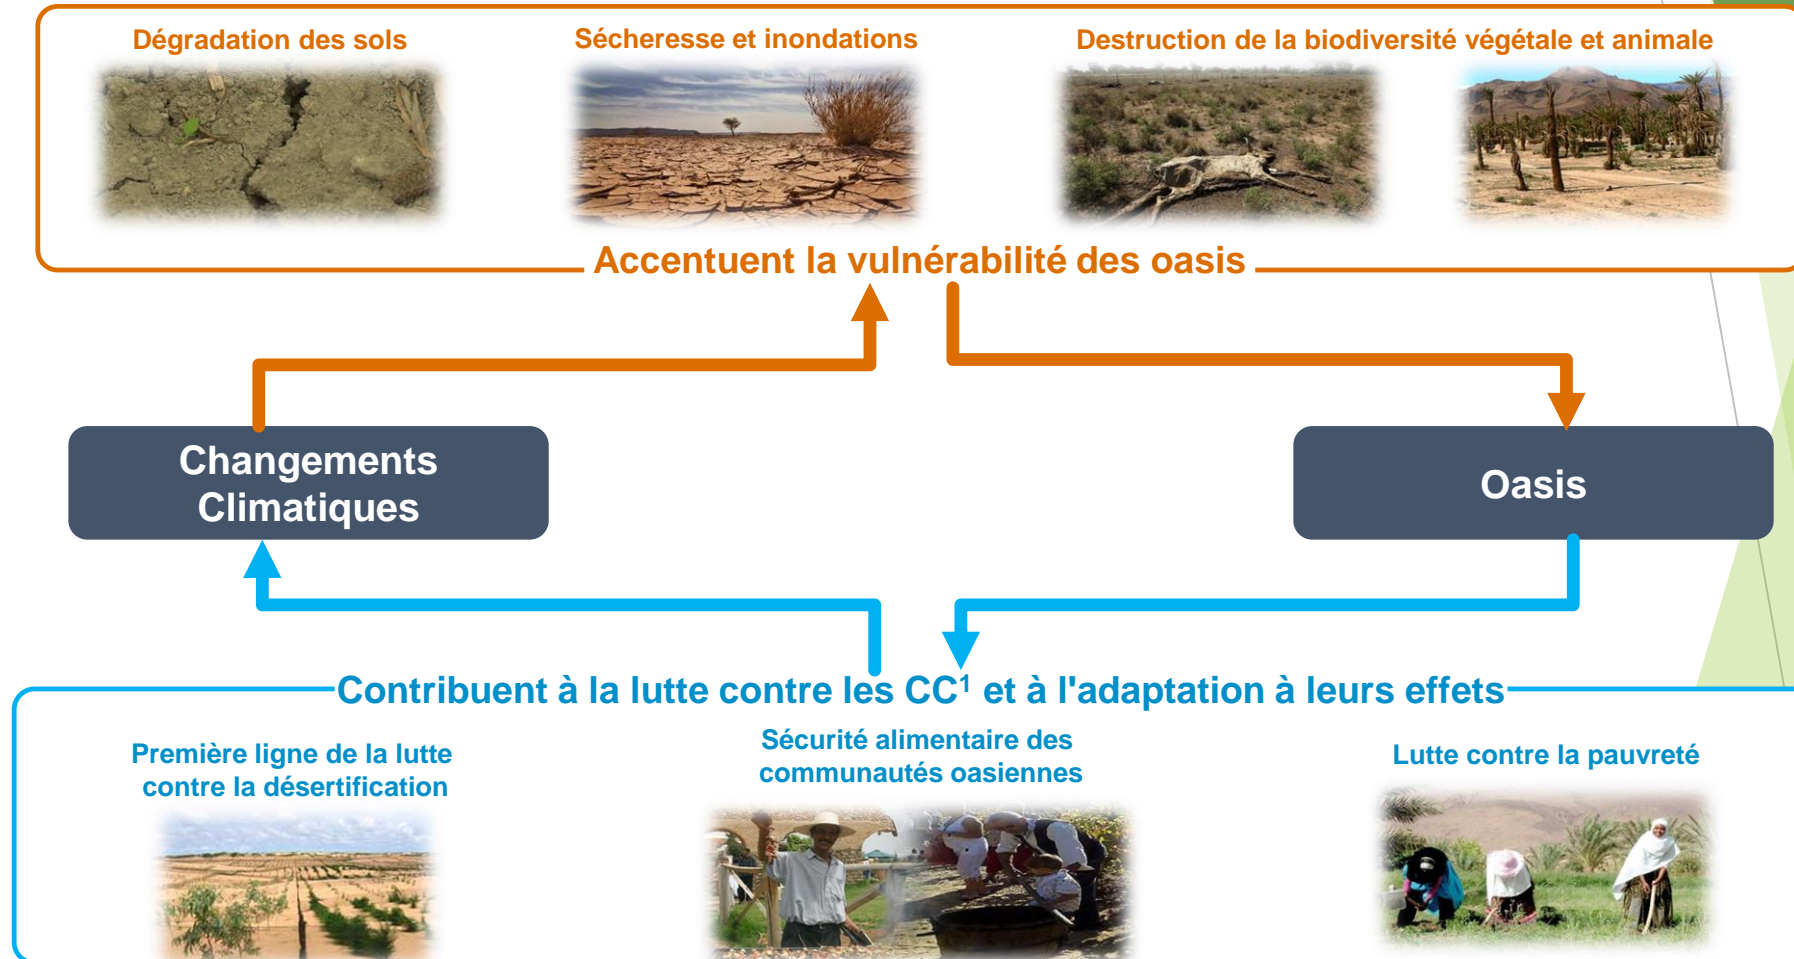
Dégradation des sols

Sécheresse et inondations

Destruction de la biodiversité végétale et animale

Accentuent la vulnérabilité des oasis

Changements Climatiques

Oasis

Contribuent à la lutte contre les CC$^1$ et à l'adaptation à leurs effets

Première ligne de la lutte contre la désertification

Sécurité alimentaire des communautés oasiennes

Lutte contre la pauvreté